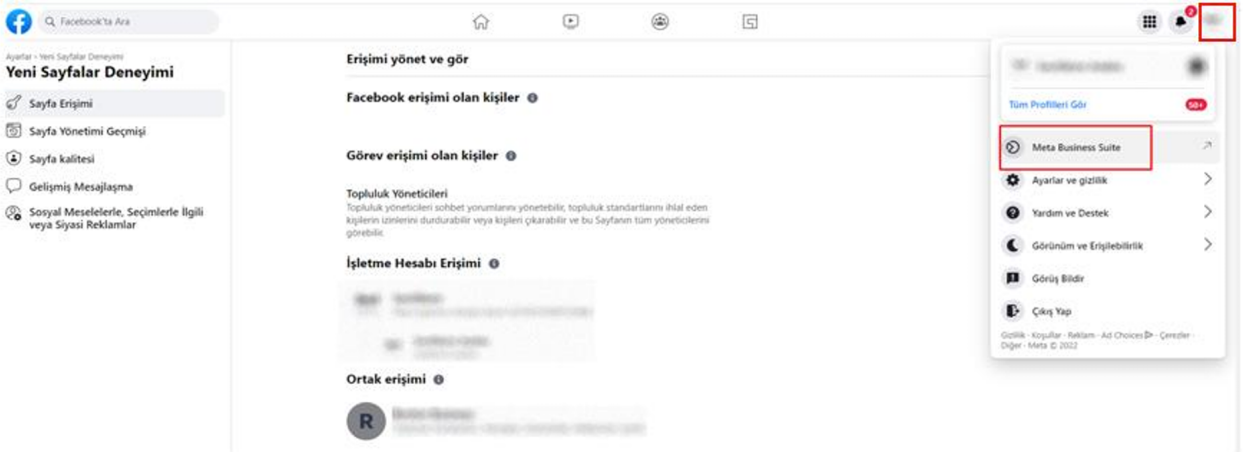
Facebook'ta Ara

Ayarlar › Yeni Sayfalar Deneyimi
Yeni Sayfalar Deneyimi

Sayfa Erişimi
Sayfa Yönetimi Geçmişi
Sayfa kalitesi
Gelişmiş Mesajlaşma
Sosyal Meselelerle, Seçimlerle İlgili veya Siyasi Reklamlar

Erişimi yönet ve gör

Facebook erişimi olan kişiler

Görev erişimi olan kişiler

Topluluk Yöneticileri
Topluluk yöneticileri sohbet yorumlarını yönetebilir, topluluk standartlarını ihlal eden kişilerin izinlerini durdurabilir veya kişileri çıkarabilir ve bu Sayfanın tüm yöneticilerini görebilir.

İşletme Hesabı Erişimi

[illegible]

Ortak erişimi

R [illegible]

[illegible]
Tüm Profilleri Gör 50+

Meta Business Suite
Ayarlar ve gizlilik
Yardım ve Destek
Görünüm ve Erişilebilirlik
Görüş Bildir
Çıkış Yap

Gizlilik · Koşullar · Reklam · Ad Choices · Çerezler · Diğer · Meta © 2022